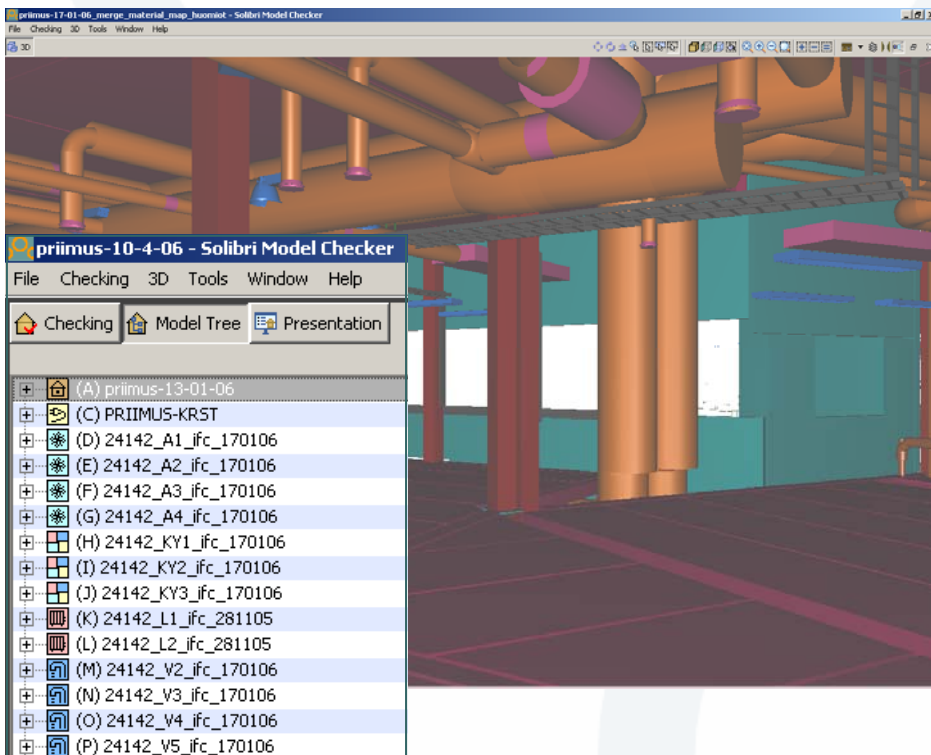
priimus-17-01-06_merge_material_map_huomiot - Solibri Model Checker
File Checking 3D Tools Window Help
3D

priimus-10-4-06 - Solibri Model Checker
File Checking 3D Tools Window Help
Checking Model Tree Presentation

(A) priimus-13-01-06
(C) PRIIMUS-KRST
(D) 24142_A1_ifc_170106
(E) 24142_A2_ifc_170106
(F) 24142_A3_ifc_170106
(G) 24142_A4_ifc_170106
(H) 24142_KY1_ifc_170106
(I) 24142_KY2_ifc_170106
(J) 24142_KY3_ifc_170106
(K) 24142_L1_ifc_281105
(L) 24142_L2_ifc_281105
(M) 24142_V2_ifc_170106
(N) 24142_V3_ifc_170106
(O) 24142_V4_ifc_170106
(P) 24142_V5_ifc_170106